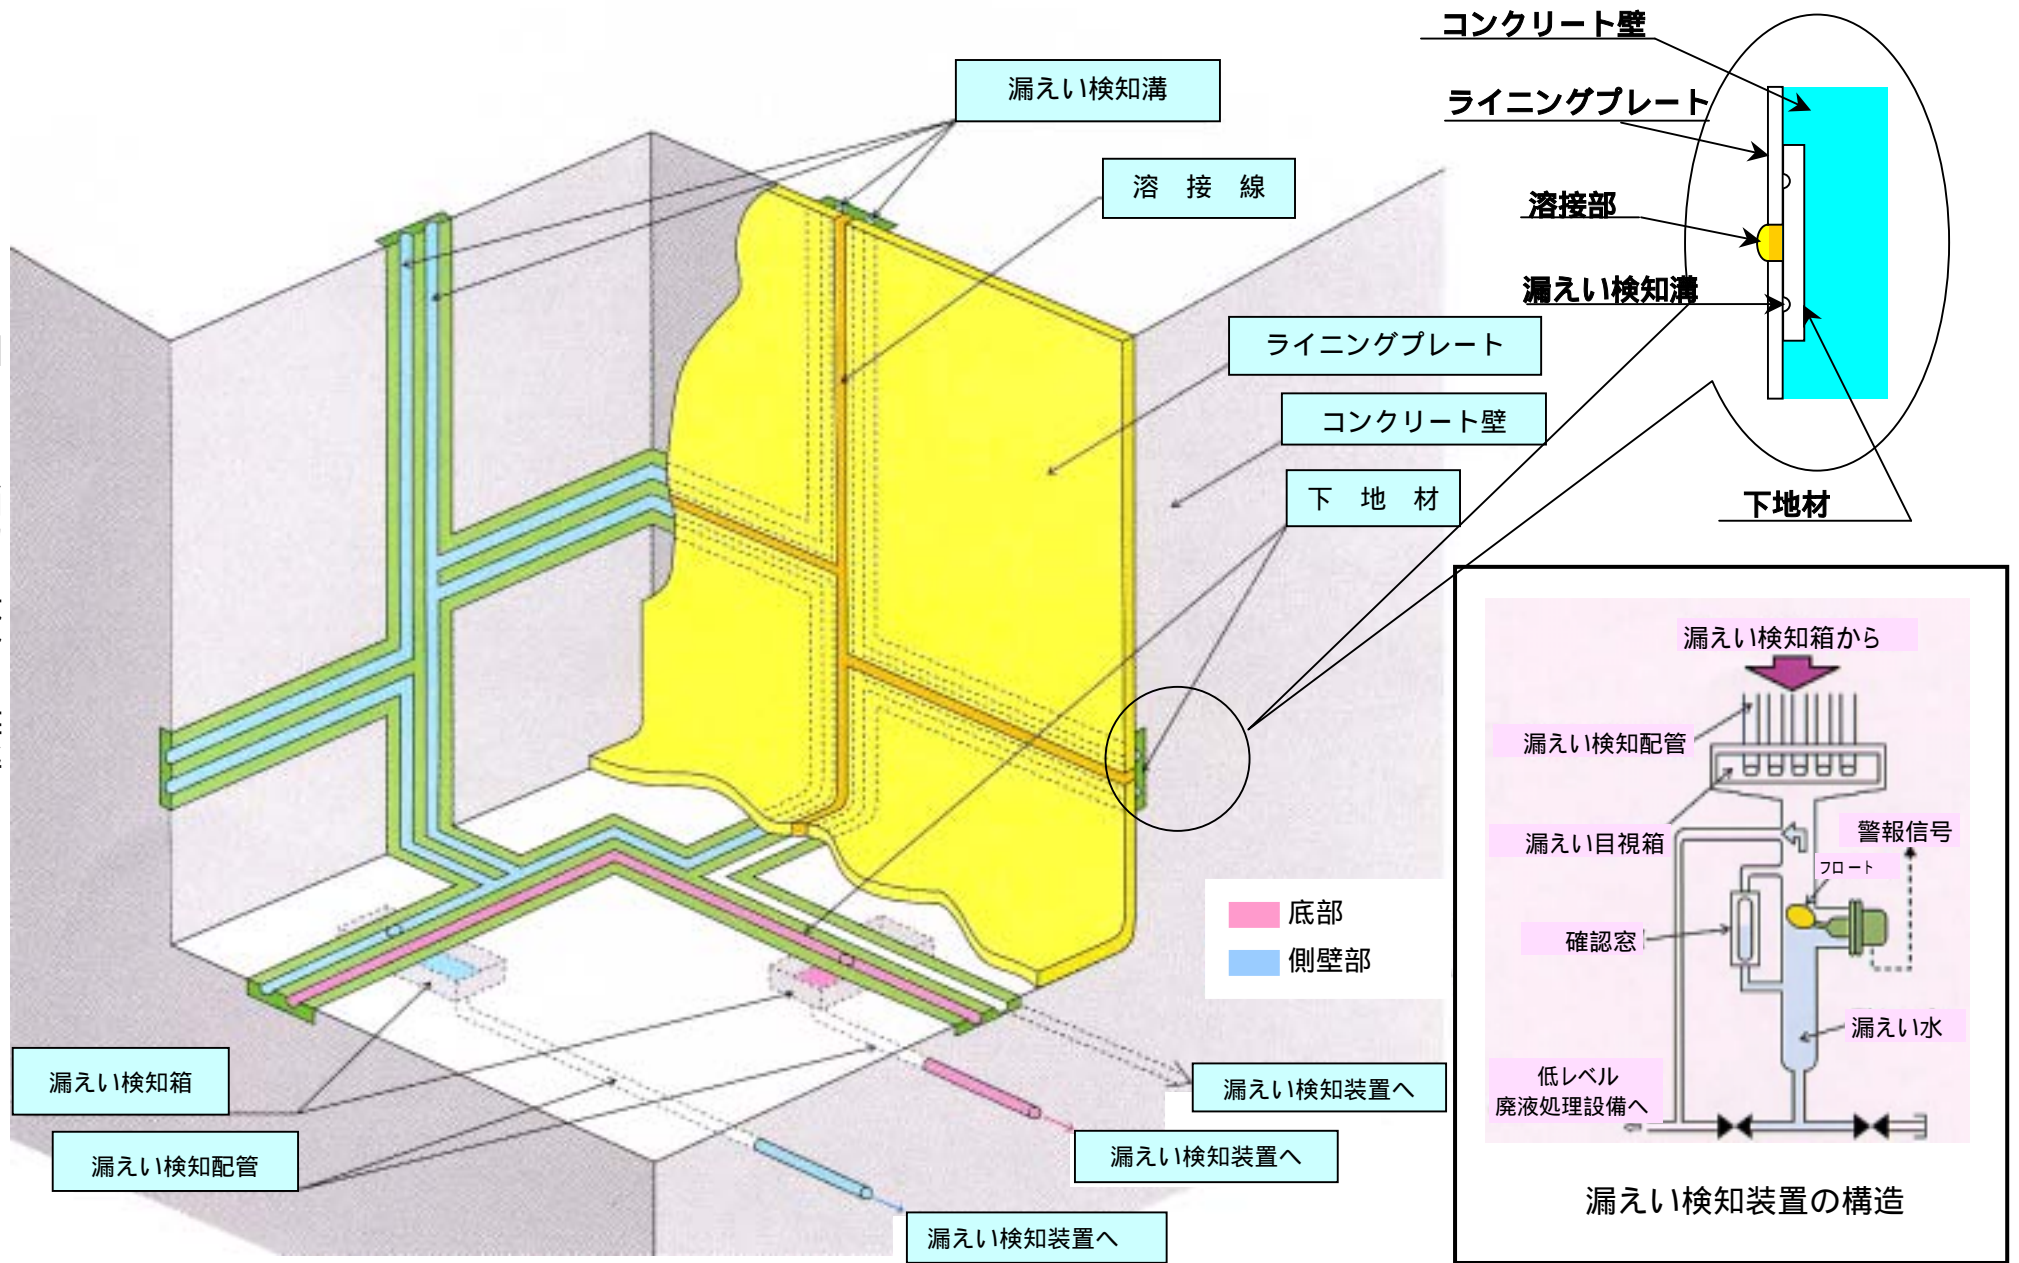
コンクリート壁

ライニングプレート

溶接部

漏えい検知溝

下地材

漏えい検知溝

溶　接　線

ライニングプレート

コンクリート壁

下　地　材

底部

側壁部

漏えい検知箱

漏えい検知配管

漏えい検知装置へ

漏えい検知装置へ

漏えい検知装置へ

漏えい検知箱から

漏えい検知配管

漏えい目視箱

警報信号

フロート

確認窓

漏えい水

低レベル
廃液処理設備へ

漏えい検知装置の構造